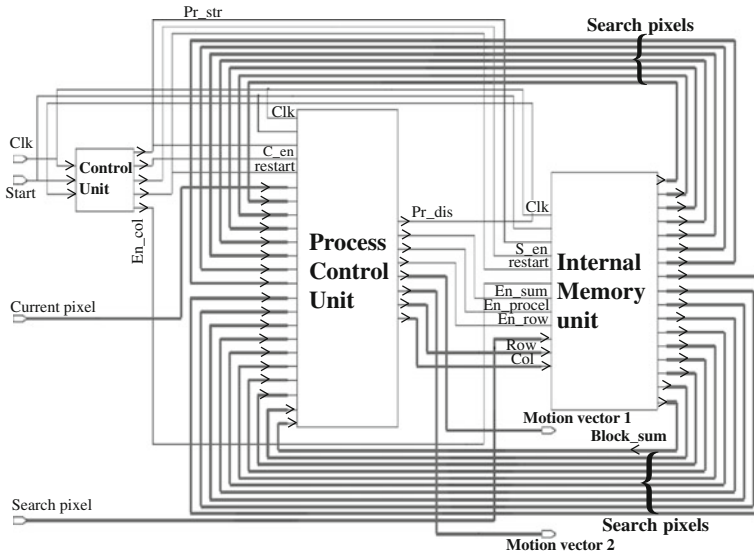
Pr_str
Search pixels
Clk
Clk
Control Unit
Start
C_en
restart
En_col
Pr_dis
Clk
Process Control Unit
S_en
restart
Internal Memory unit
Current pixel
En_sum
En_procel
En_row
Row
Col
Motion vector 1
Block_sum
Search pixel
Search pixels
Motion vector 2